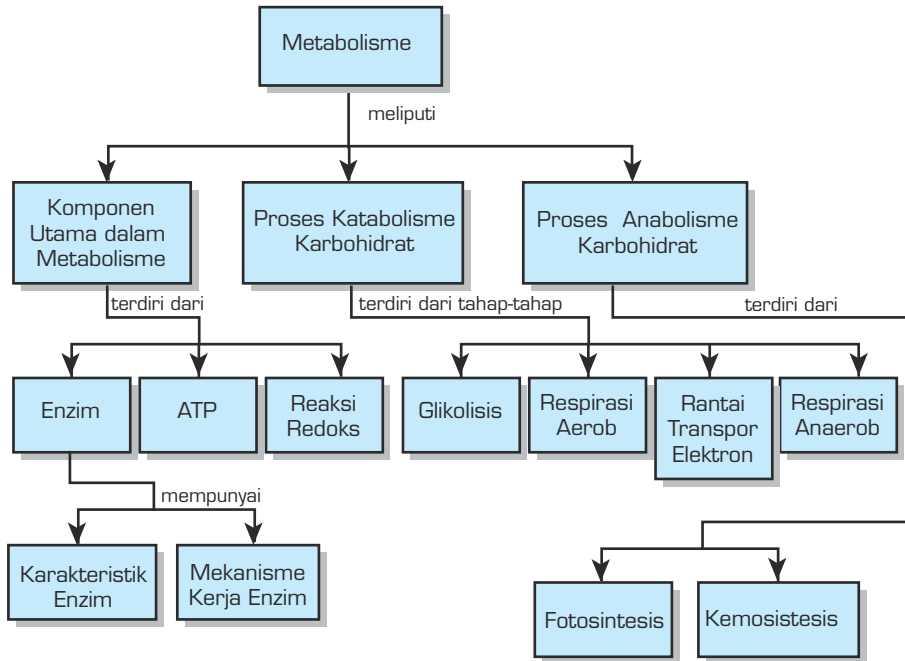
Metabolisme

meliputi

Komponen Utama dalam Metabolisme

Proses Katabolisme Karbohidrat

Proses Anabolisme Karbohidrat

terdiri dari

terdiri dari tahap-tahap

terdiri dari

Enzim

ATP

Reaksi Redoks

Glikolisis

Respirasi Aerob

Rantai Transpor Elektron

Respirasi Anaerob

mempunyai

Karakteristik Enzim

Mekanisme Kerja Enzim

Fotosintesis

Kemosistesis